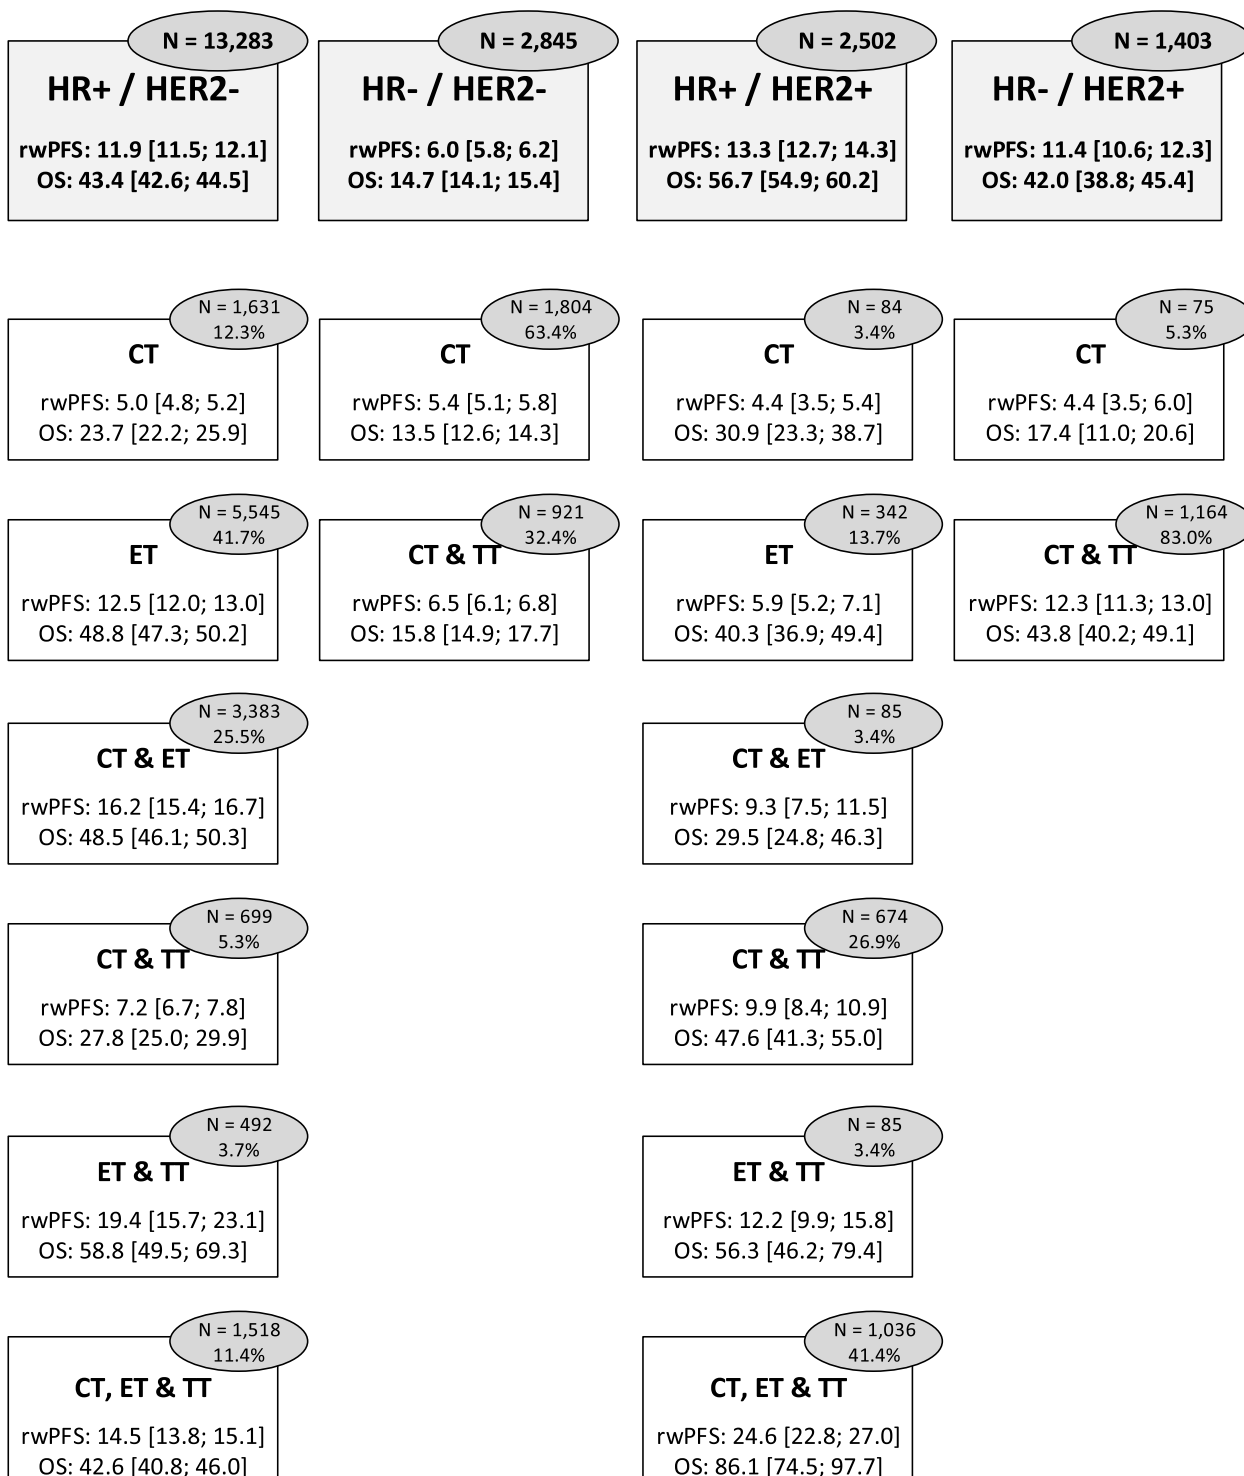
N = 13,283
HR+ / HER2-
rwPFS: 11.9 [11.5; 12.1]
OS: 43.4 [42.6; 44.5]

N = 2,845
HR- / HER2-
rwPFS: 6.0 [5.8; 6.2]
OS: 14.7 [14.1; 15.4]

N = 2,502
HR+ / HER2+
rwPFS: 13.3 [12.7; 14.3]
OS: 56.7 [54.9; 60.2]

N = 1,403
HR- / HER2+
rwPFS: 11.4 [10.6; 12.3]
OS: 42.0 [38.8; 45.4]

N = 1,631
12.3%
CT
rwPFS: 5.0 [4.8; 5.2]
OS: 23.7 [22.2; 25.9]

N = 1,804
63.4%
CT
rwPFS: 5.4 [5.1; 5.8]
OS: 13.5 [12.6; 14.3]

N = 84
3.4%
CT
rwPFS: 4.4 [3.5; 5.4]
OS: 30.9 [23.3; 38.7]

N = 75
5.3%
CT
rwPFS: 4.4 [3.5; 6.0]
OS: 17.4 [11.0; 20.6]

N = 5,545
41.7%
ET
rwPFS: 12.5 [12.0; 13.0]
OS: 48.8 [47.3; 50.2]

N = 921
32.4%
CT & TT
rwPFS: 6.5 [6.1; 6.8]
OS: 15.8 [14.9; 17.7]

N = 342
13.7%
ET
rwPFS: 5.9 [5.2; 7.1]
OS: 40.3 [36.9; 49.4]

N = 1,164
83.0%
CT & TT
rwPFS: 12.3 [11.3; 13.0]
OS: 43.8 [40.2; 49.1]

N = 3,383
25.5%
CT & ET
rwPFS: 16.2 [15.4; 16.7]
OS: 48.5 [46.1; 50.3]

N = 85
3.4%
CT & ET
rwPFS: 9.3 [7.5; 11.5]
OS: 29.5 [24.8; 46.3]

N = 699
5.3%
CT & TT
rwPFS: 7.2 [6.7; 7.8]
OS: 27.8 [25.0; 29.9]

N = 674
26.9%
CT & TT
rwPFS: 9.9 [8.4; 10.9]
OS: 47.6 [41.3; 55.0]

N = 492
3.7%
ET & TT
rwPFS: 19.4 [15.7; 23.1]
OS: 58.8 [49.5; 69.3]

N = 85
3.4%
ET & TT
rwPFS: 12.2 [9.9; 15.8]
OS: 56.3 [46.2; 79.4]

N = 1,518
11.4%
CT, ET & TT
rwPFS: 14.5 [13.8; 15.1]
OS: 42.6 [40.8; 46.0]

N = 1,036
41.4%
CT, ET & TT
rwPFS: 24.6 [22.8; 27.0]
OS: 86.1 [74.5; 97.7]